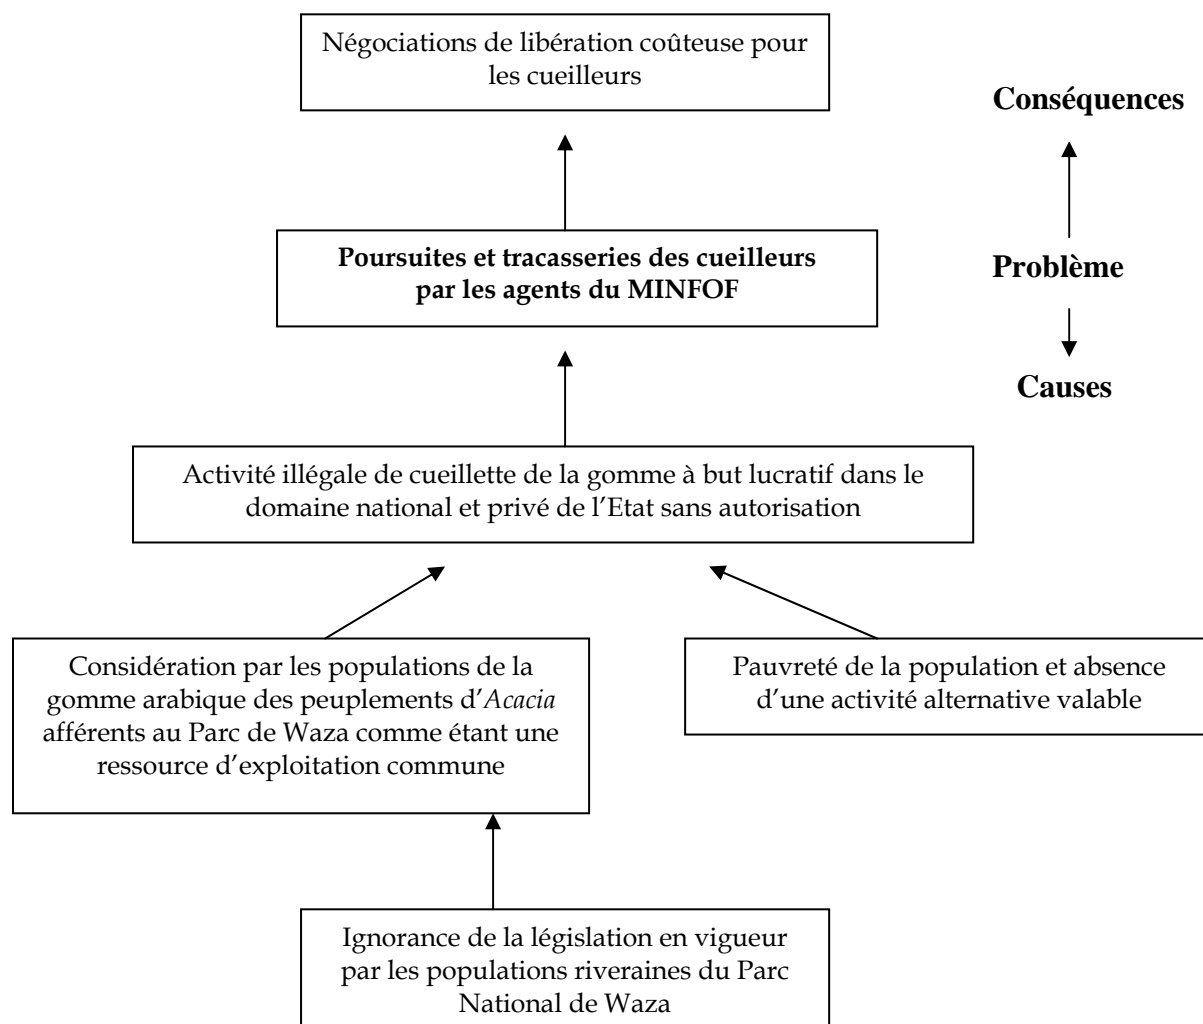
Négociations de libération coûteuse pour les cueilleurs

Conséquences

Poursuites et tracasseries des cueilleurs par les agents du MINFOF

Problème

Causes

Activité illégale de cueillette de la gomme à but lucratif dans le domaine national et privé de l'Etat sans autorisation

Considération par les populations de la gomme arabique des peuplements d'*Acacia* afférents au Parc de Waza comme étant une ressource d'exploitation commune

Pauvreté de la population et absence d'une activité alternative valable

Ignorance de la législation en vigueur par les populations riveraines du Parc National de Waza